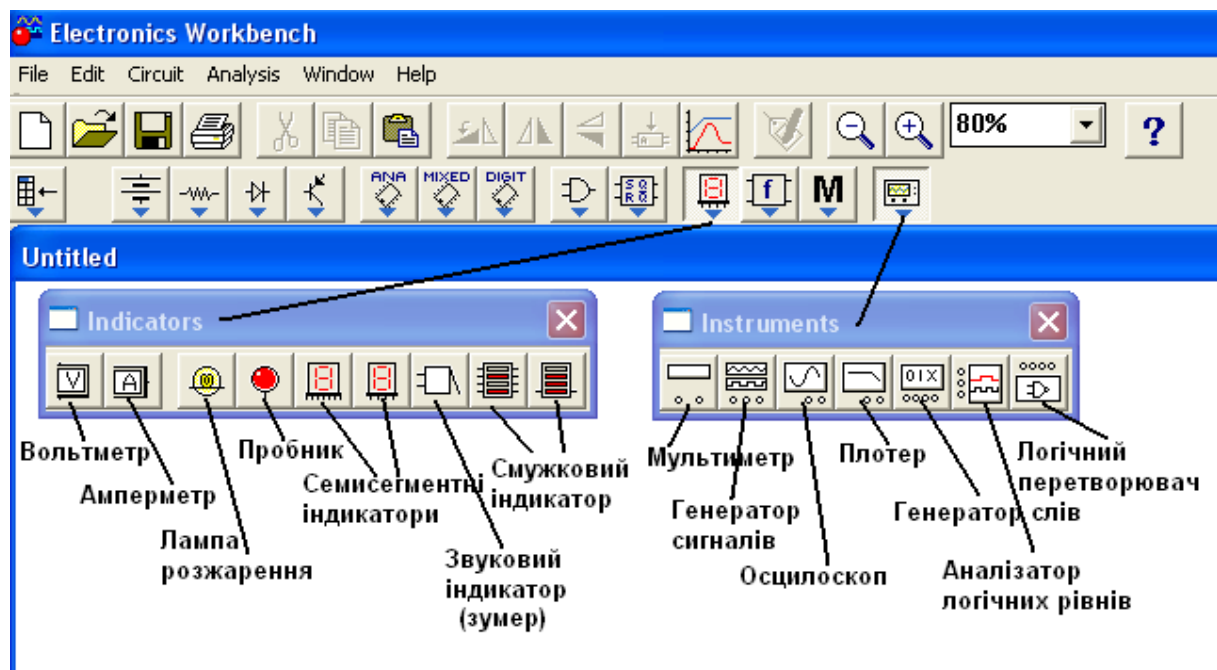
Electronics Workbench

File Edit Circuit Analysis Window Help

80%

?

ANA MIXED DIGIT

M

Untitled

Indicators

Instruments

Вольтметр

Амперметр

Лампа розжарення

Пробник

Семисегментні індикатори

Звуковий індикатор (зумер)

Смужковий індикатор

Мультиметр

Генератор сигналів

Осцилоскоп

Плотер

Генератор слів

Аналізатор логічних рівнів

Логічний перетворювач